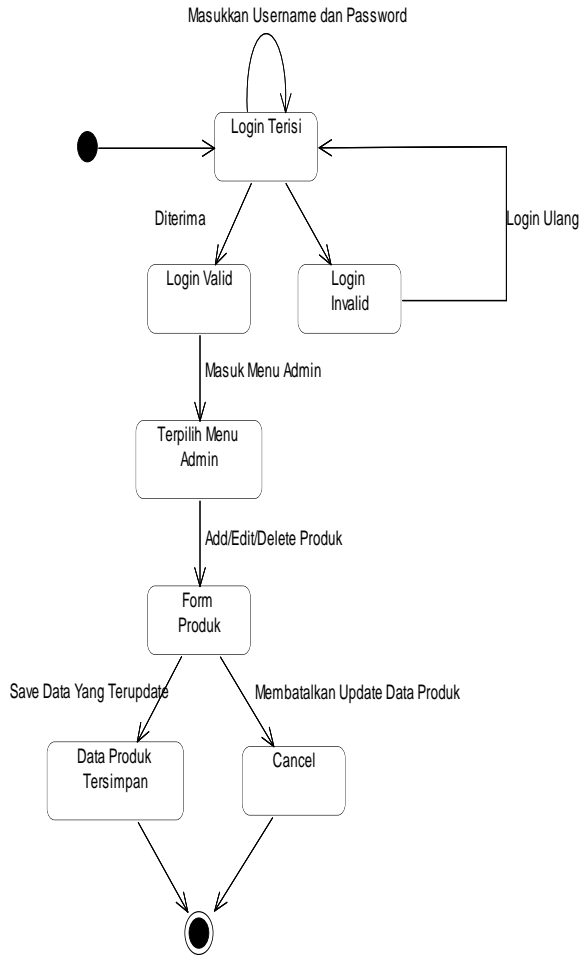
Masukkan Username dan Password

Login Terisi

Diterima

Login Ulang

Login Valid

Login Invalid

Masuk Menu Admin

Terpilih Menu Admin

Add/Edit/Delete Produk

Form Produk

Save Data Yang Terupdate

Membatalkan Update Data Produk

Data Produk Tersimpan

Cancel